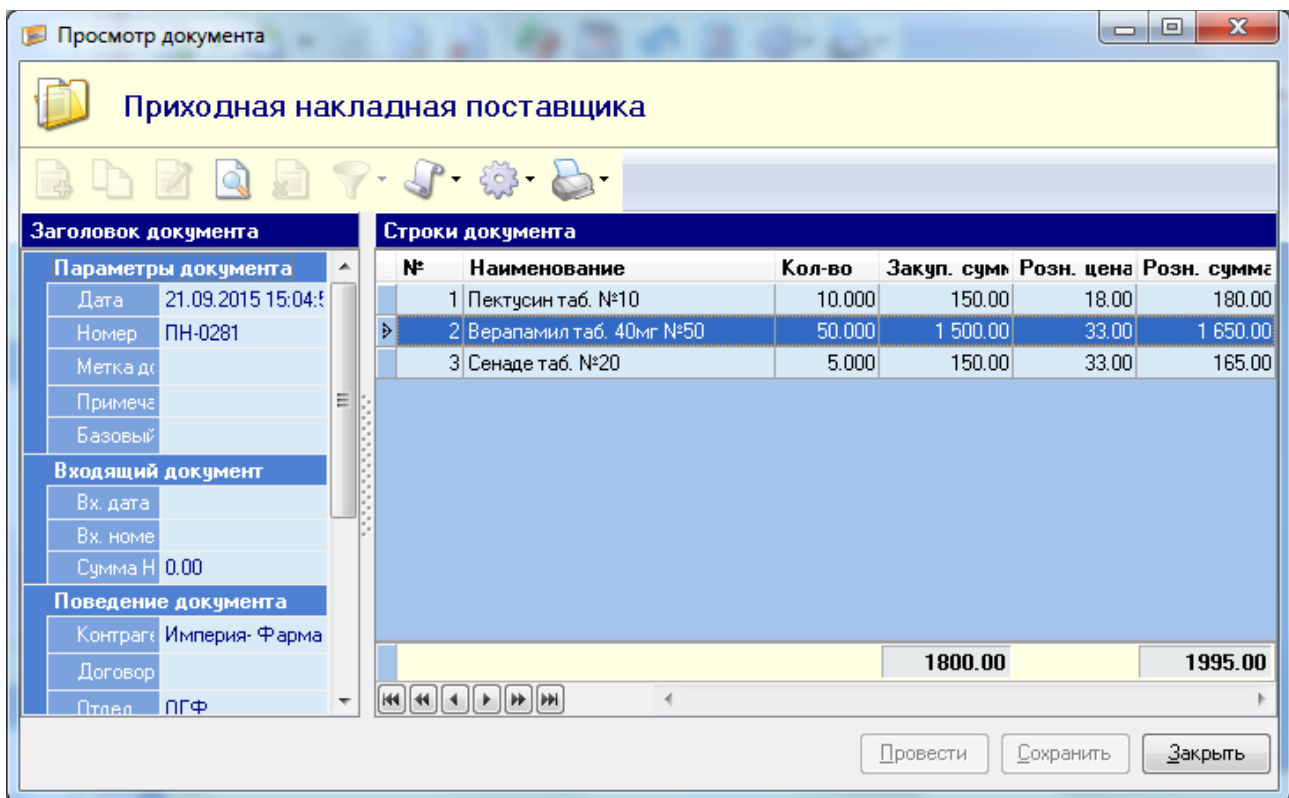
Просмотр документа

Приходная накладная поставщика

Заголовок документа

Параметры документа
Дата 21.09.2015 15:04:
Номер ПН-0281
Метка д
Примеча
Базовый
Входящий документ
Вх. дата
Вх. номе
Сумма Н 0.00
Поведение документа
Контраге Империя- Фарма
Договор
Отдел ПГФ

Строки документа

| № | Наименование | Кол-во | Закуп. сумм | Розн. цена | Розн. сумма |
|---|---|---|---|---|---|
| 1 | Пектусин таб. №10 | 10.000 | 150.00 | 18.00 | 180.00 |
| 2 | Верапамил таб. 40мг №50 | 50.000 | 1 500.00 | 33.00 | 1 650.00 |
| 3 | Сенаде таб. №20 | 5.000 | 150.00 | 33.00 | 165.00 |
| | | | 1800.00 | | 1995.00 |

Провести Сохранить Закрыть